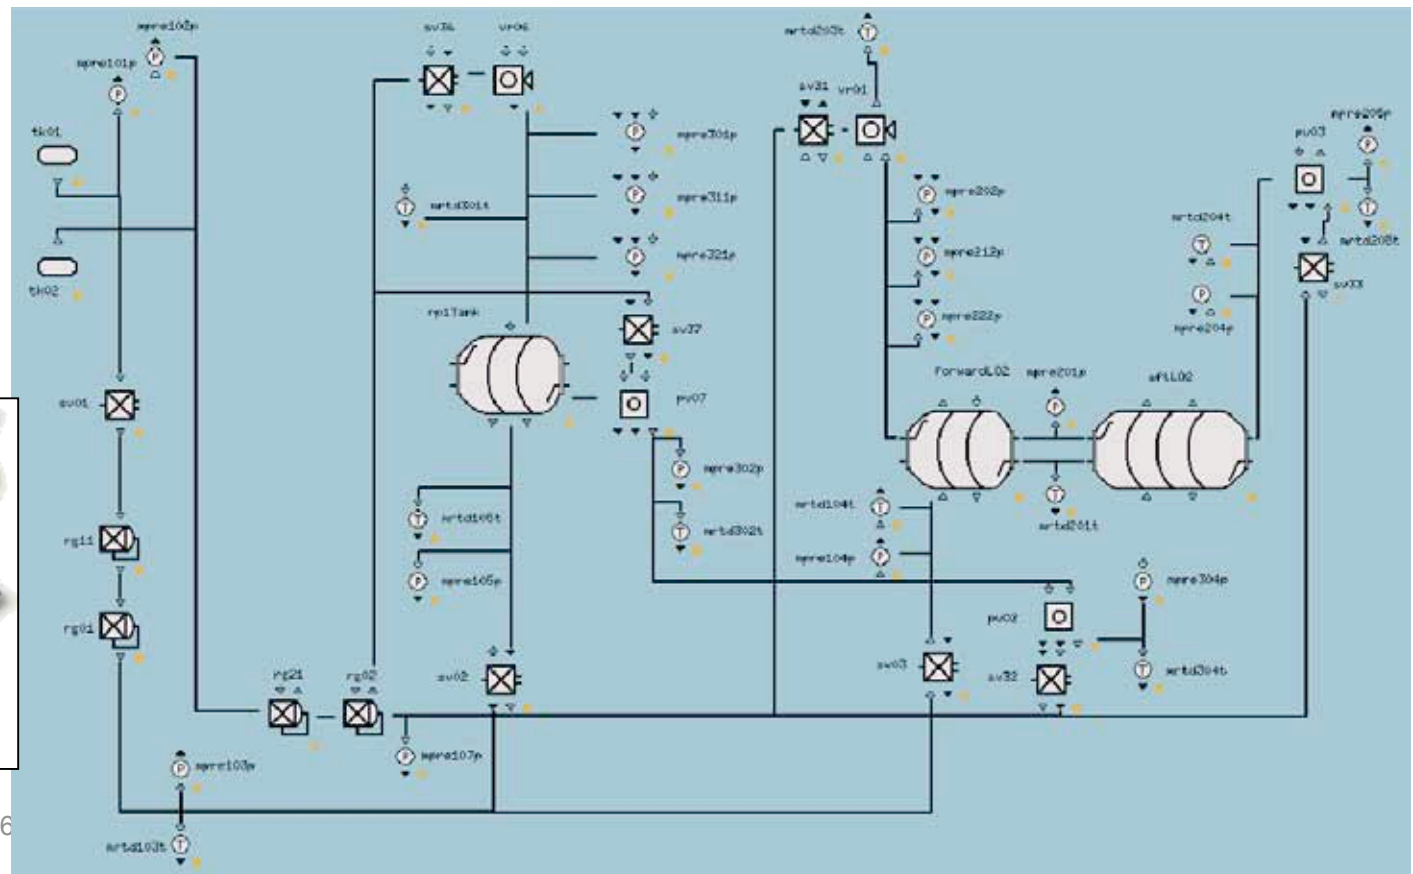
mpre102p
mpre101p
tk01
tk02
sv01
rg11
rg01
rg21
rg02
mpre103p
mrtd103t
sv36
vr06
mpre301p
mrtd301t
mpre311p
mpre321p
rp1Tank
sv37
pv07
mpre302p
mrtd105t
mrtd302t
mpre105p
sv02
mpre107p
mrtd203t
sv31
vr01
mpre202p
mpre212p
mpre222p
forwardL02
mpre201p
aftL02
mrtd104t
mrtd201t
mpre104p
pv02
sv03
sv32
mpre304p
mrtd304t
pv03
mpre205p
mrtd204t
mrtd205t
svXX
mpre204p
6